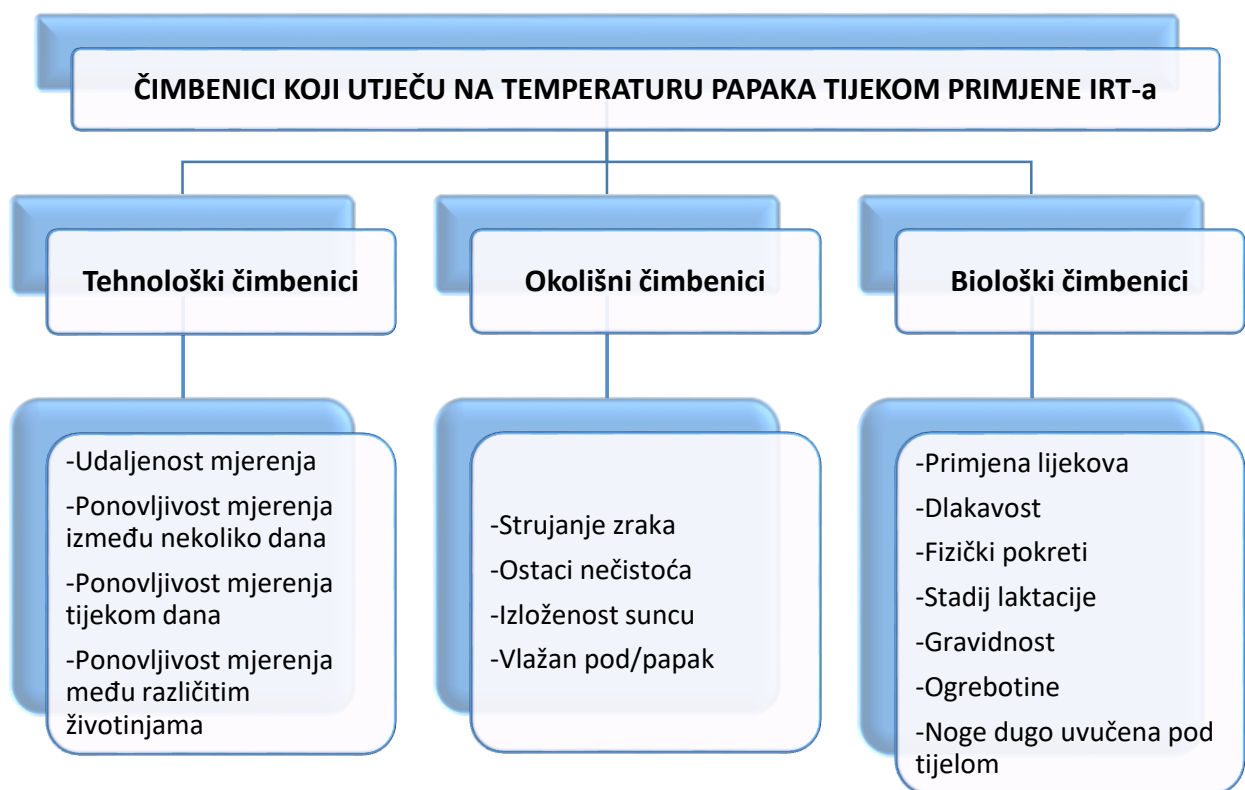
ČIMBENICI KOJI UTJEČU NA TEMPERATURU PAPAKA TIJEKOM PRIMJENE IRT-a

Tehnološki čimbenici

-Udaljenost mjerenja
-Ponovljivost mjerenja između nekoliko dana
-Ponovljivost mjerenja tijekom dana
-Ponovljivost mjerenja među različitim životinjama

Okolišni čimbenici

-Strujanje zraka
-Ostaci nečistoća
-Izloženost suncu
-Vlažan pod/papak

Biološki čimbenici

-Primjena lijekova
-Dlakavost
-Fizički pokreti
-Stadij laktacije
-Gravidnost
-Ogrebotine
-Noge dugo uvučena pod tijelom